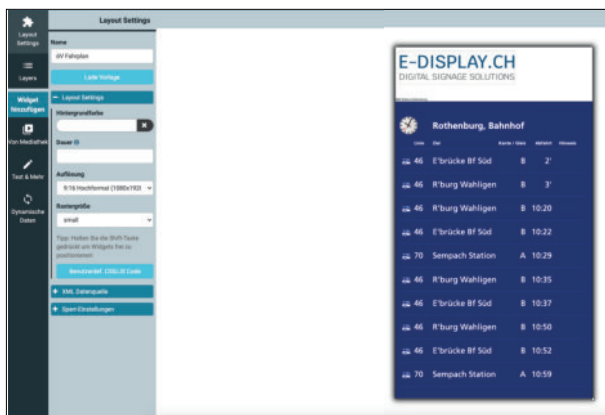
Layout Settings

Layout Settings

Layers

Widget hinzufügen

Von Mediathek

Text & Mehr

Dynamische Daten

Name

öV Fahrplan

Lade Vorlage

− Layout Settings

Hintergrundfarbe

Dauer

Auflösung

9:16 Hochformat (1080x1920)

Rastergröße

small

Tipp: Halten Sie die Shift-Taste gedrückt um Widgets frei zu positionieren

Benutzerdef. CSS/JS Code

+ XML Datenquelle

+ Spezi-Einstellungen

E-DISPLAY.CH
DIGITAL SIGNAGE SOLUTIONS

Rothenburg, Bahnhof

| Linie | Ziel | Kante / Gleis | Abfahrt | Hinweis |
|---|---|---|---|---|
| 46 | E'brücke Bf Süd | B | 2' | |
| 46 | R'burg Wahligen | B | 3' | |
| 46 | R'burg Wahligen | B | 10:20 | |
| 46 | E'brücke Bf Süd | B | 10:22 | |
| 70 | Sempach Station | A | 10:29 | |
| 46 | R'burg Wahligen | B | 10:35 | |
| 46 | E'brücke Bf Süd | B | 10:37 | |
| 46 | R'burg Wahligen | B | 10:50 | |
| 46 | E'brücke Bf Süd | B | 10:52 | |
| 70 | Sempach Station | A | 10:59 | |